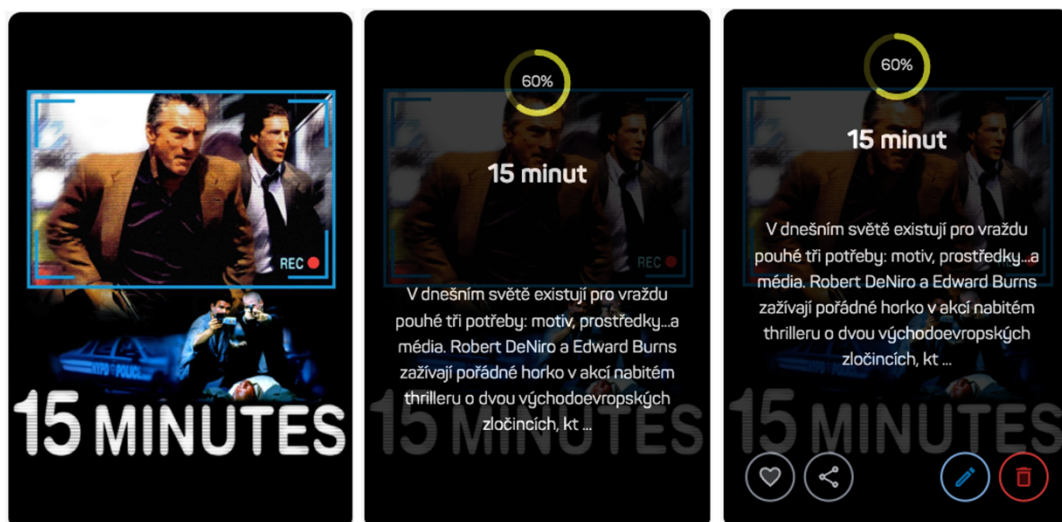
REC

15 MINUTES

60%

15 minut

REC

V dnešním světě existují pro vraždu pouhé tři potřeby: motiv, prostředky...a média. Robert DeNiro a Edward Burns zažívají pořádné horko v akcí nabitém thrilleru o dvou východoevropských zločincích, kt ...

15 MINUTES

60%

15 minut

V dnešním světě existují pro vraždu pouhé tři potřeby: motiv, prostředky...a média. Robert DeNiro a Edward Burns zažívají pořádné horko v akcí nabitém thrilleru o dvou východoevropských zločincích, kt ...

15 MINUTES